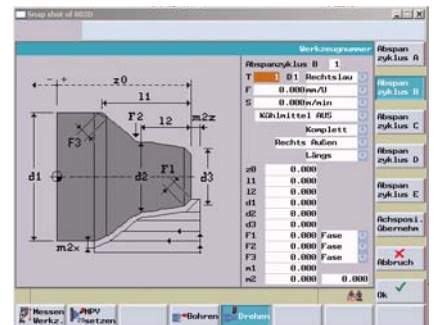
Snap shot of 802D

Werkzeugnummer

Abspanzyklus B 1

T 1 D1 Rechtslau

F 0.000mm/U

S 0.000m/min

Kühlmittel AUS

Komplett

Rechts Außen

Längs

z0 0.000
l1 0.000
l2 0.000
d1 0.000
d2 0.000
d3 0.000
F1 0.000 Fase
F2 0.000 Fase
F3 0.000 Fase
m1 0.000
m2 0.000 0.000

z0
l1
F2
l2
m2z
F3
F1
d1
d2
d3
m2x

Abspan zyklus A

Abspan zyklus B

Abspan zyklus C

Abspan zyklus D

Abspan zyklus E

Achsposi. übernehm

Abbruch

Ok

Messen Werkz.

NPV setzen

Bohren

Drehen